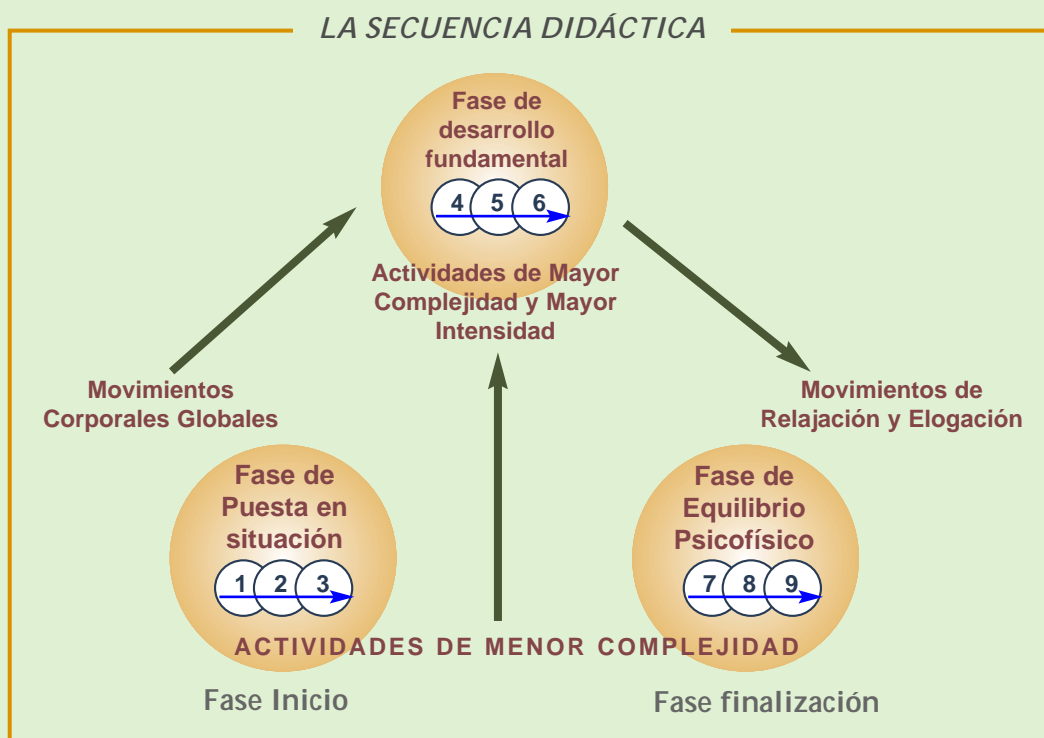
LA SECUENCIA DIDÁCTICA

Fase de desarrollo fundamental

4 5 6

Actividades de Mayor Complejidad y Mayor Intensidad

Movimientos Corporales Globales

Movimientos de Relajación y Elogación

Fase de Puesta en situación

1 2 3

Fase de Equilibrio Psicofísico

7 8 9

ACTIVIDADES DE MENOR COMPLEJIDAD

Fase Inicio

Fase finalización